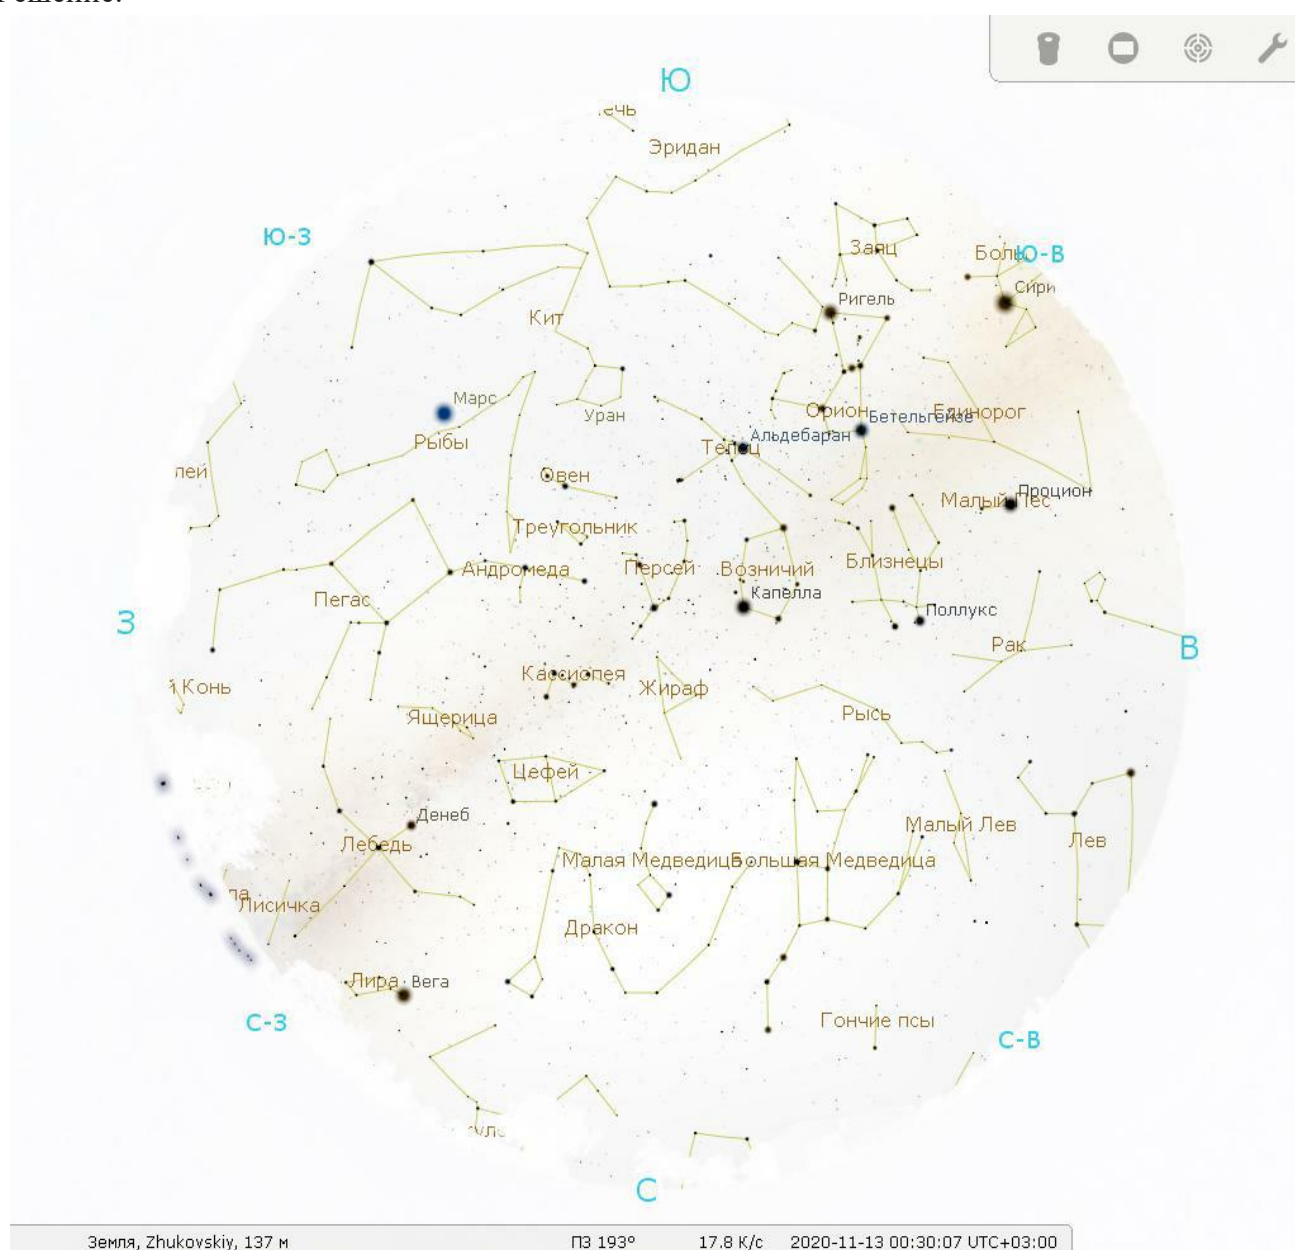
Решение:

Ю

ечь

Эридан

Ю-З

Заяц

Боль

Ю-В

Сири

Ригель

Кит

Марс

Уран

Орион

Бетельгейзе

Единорог

Рыбы

Альдебаран

Телец

пей

Овен

Малый Пес

Процион

Треугольник

Андромеда

Персей

Возничий

Близнецы

Пегас

Капелла

З

Поллукс

Рак

В

Конь

Кассиопея

Жираф

Ящерица

Рысь

Цефей

Денеб

Малый Лев

Лев

Лебедь

Малая Медведица

Большая Медведица

Лисичка

Дракон

Лира

Вега

С-З

Гончие псы

С-В

С

Земля, Zhukovskiy, 137 м

ПЗ 193°

17.8 К/с

2020-11-13 00:30:07 UTC+03:00